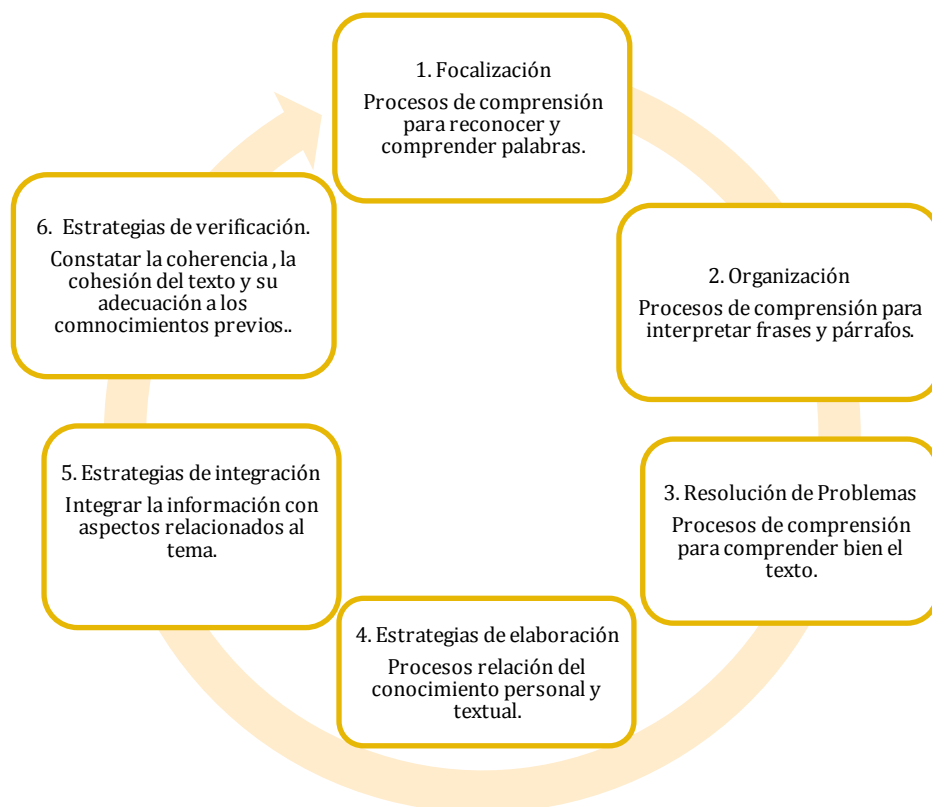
1. Focalización

Procesos de comprensión para reconocer y comprender palabras.

2. Organización

Procesos de comprensión para interpretar frases y párrafos.

3. Resolución de Problemas

Procesos de comprensión para comprender bien el texto.

4. Estrategias de elaboración

Procesos relación del conocimiento personal y textual.

5. Estrategias de integración

Integrar la información con aspectos relacionados al tema.

6. Estrategias de verificación.

Constatar la coherencia , la cohesión del texto y su adecuación a los comnocimientos previos..